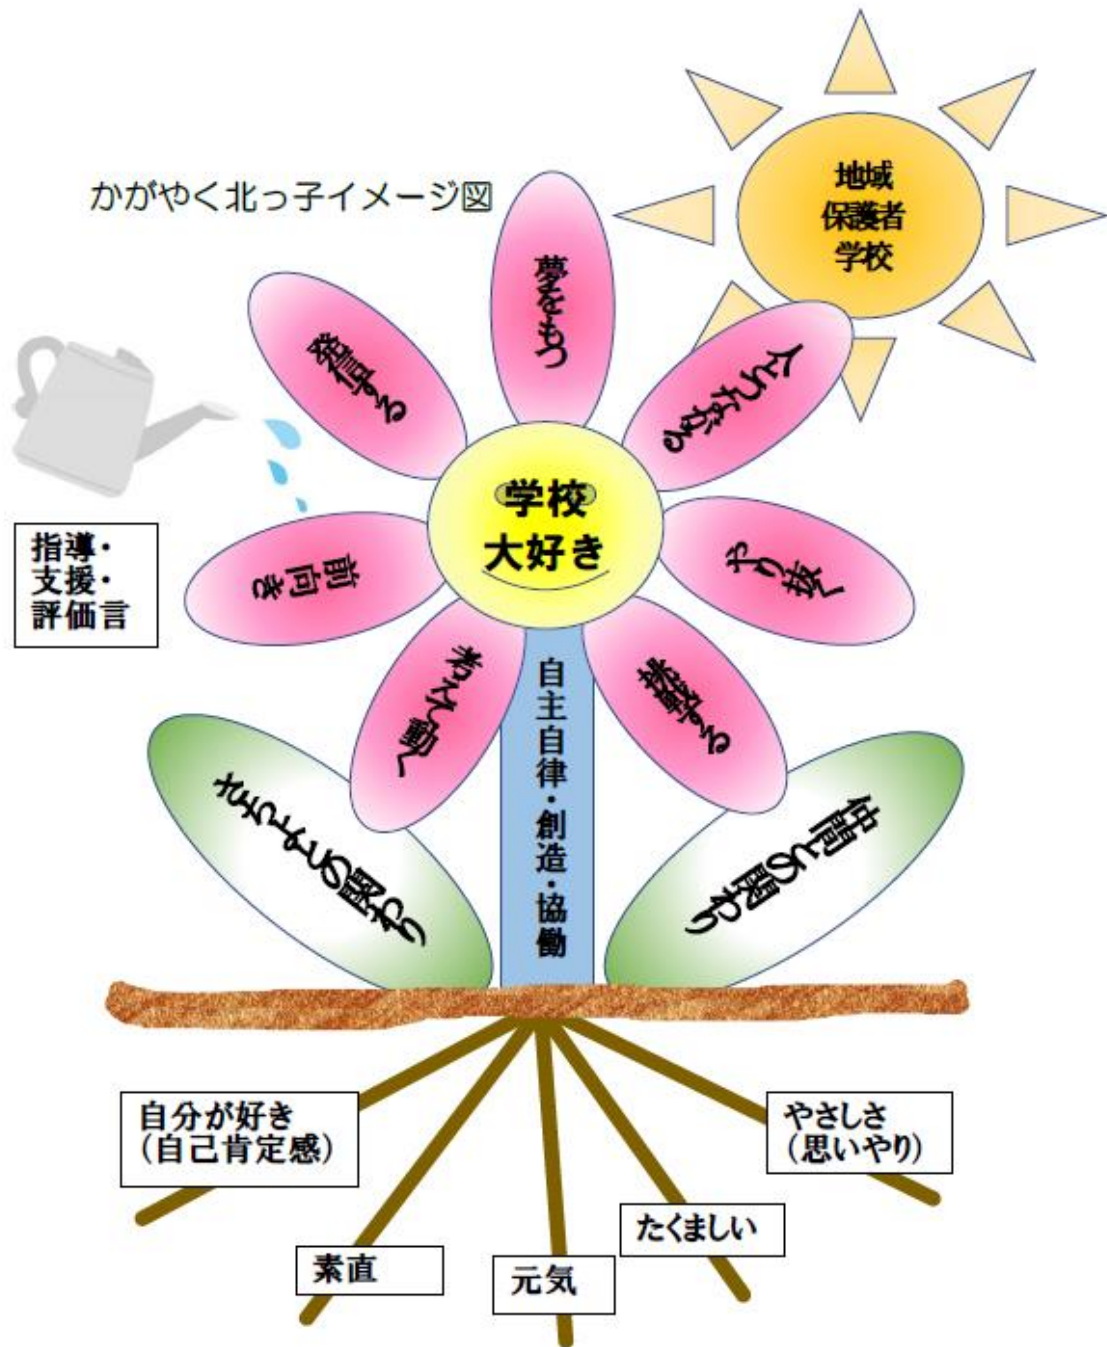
かがやく北っ子イメージ図

地域
保護者
学校

夢をもつ

発信する

くじけない

指導・
支援・
評価言

学校
大好き

前向き

やりぬく

考えて動く

挑戦する

自主自律・創造・協働

まちとの関わり

仲間との関わり

自分が好き
（自己肯定感）

やさしさ
（思いやり）

たくましい

素直

元気